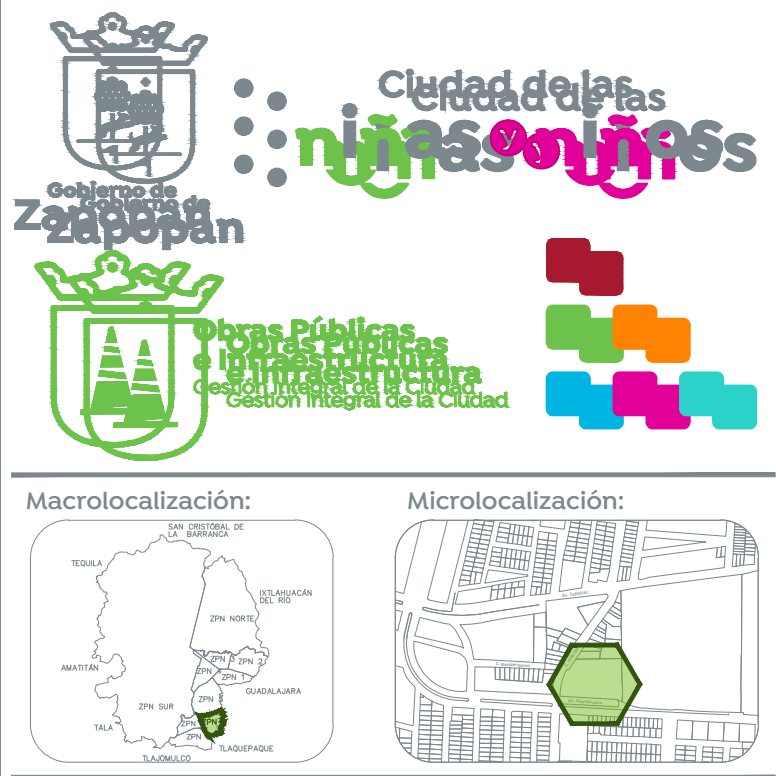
Gobierno de Zapopan

Ciudad de las niñas y niños

Obras Públicas e Infraestructura
Gestión Integral de la Ciudad

Macrolocalización:

SAN CRISTÓBAL DE LA BARRANCA
TEQUILA
IXTLAHUACÁN DEL RÍO
ZPN NORTE
AMATITÁN
ZPN 3
ZPN 2
ZPN
ZPN 1
GUADALAJARA
ZPN
ZPN SUR
ZPN
TALA
ZPN
TLAQUEPAQUE
TLAJOMULCO

Microlocalización: